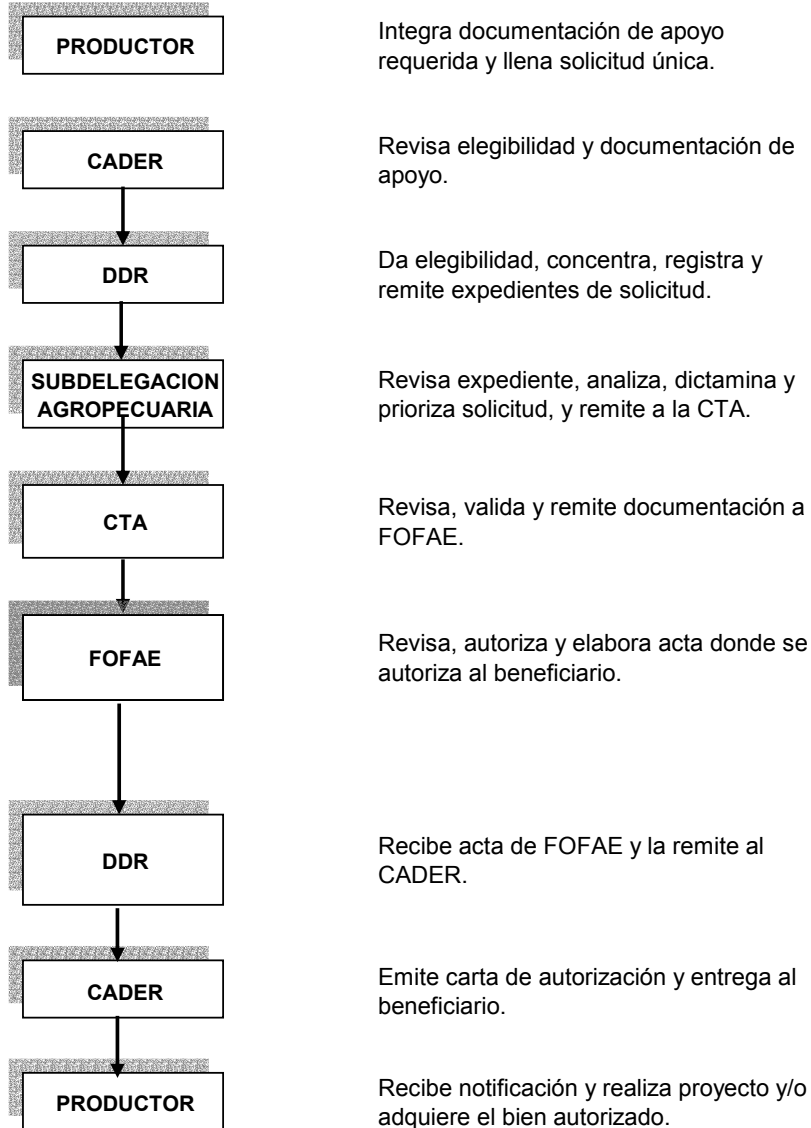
PRODUCTOR

Integra documentación de apoyo requerida y llena solicitud única.

CADER

Revisa elegibilidad y documentación de apoyo.

DDR

Da elegibilidad, concentra, registra y remite expedientes de solicitud.

SUBDELEGACION AGROPECUARIA

Revisa expediente, analiza, dictamina y prioriza solicitud, y remite a la CTA.

CTA

Revisa, valida y remite documentación a FOFAE.

FOFAE

Revisa, autoriza y elabora acta donde se autoriza al beneficiario.

DDR

Recibe acta de FOFAE y la remite al CADER.

CADER

Emite carta de autorización y entrega al beneficiario.

PRODUCTOR

Recibe notificación y realiza proyecto y/o adquiere el bien autorizado.